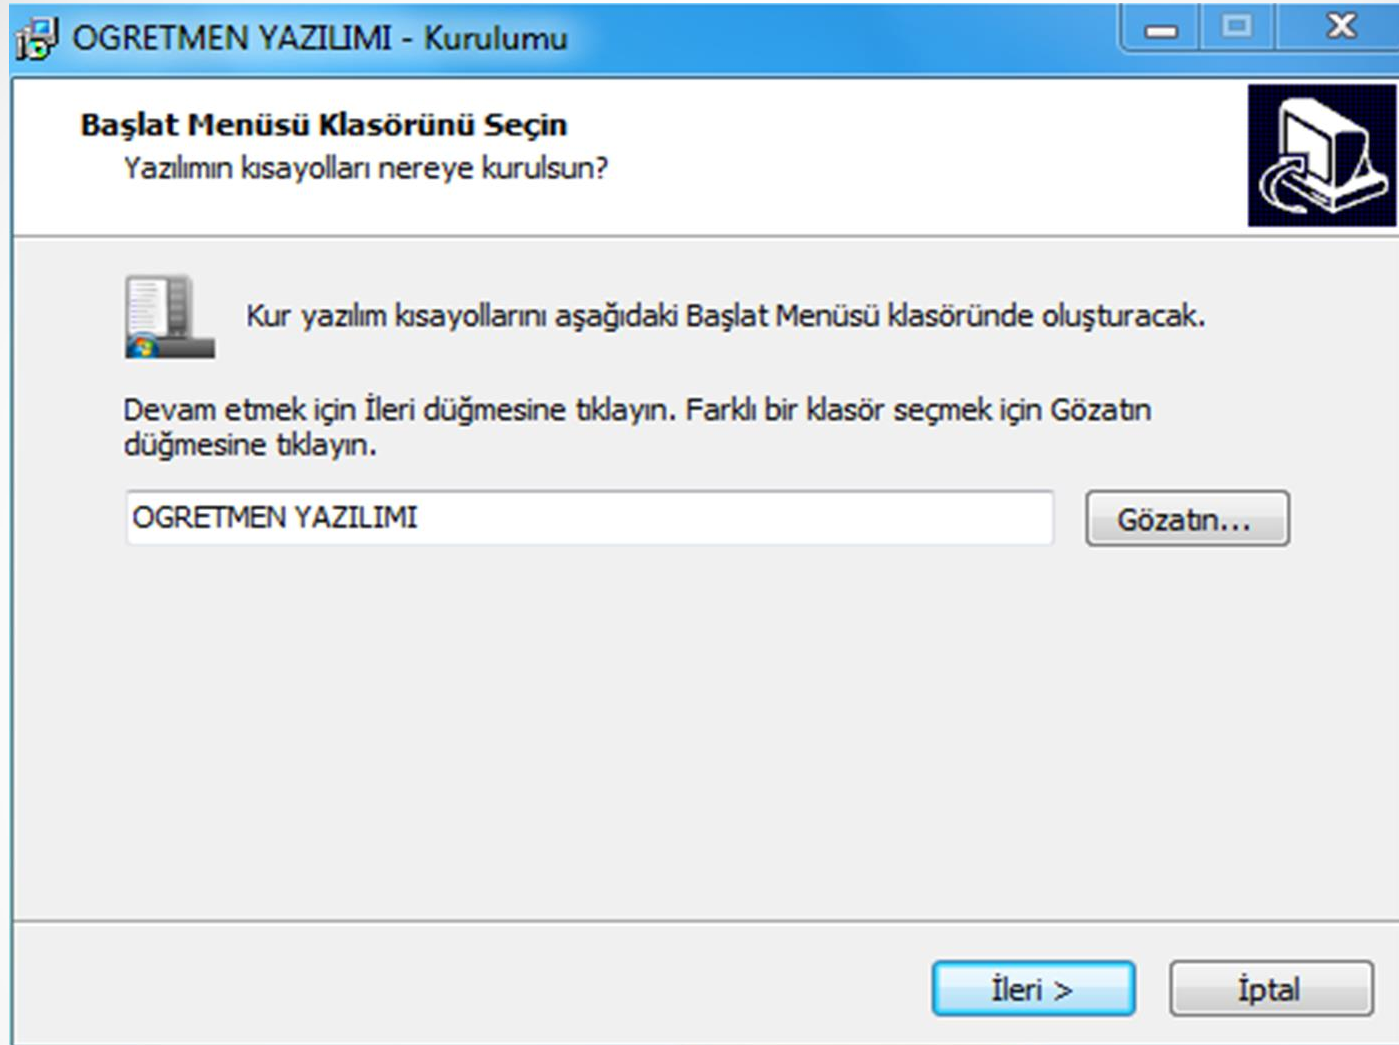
OGRETMEN YAZILIMI - Kurulumu

Başlat Menüsü Klasörünü Seçin
Yazılımın kısayolları nereye kurulsun?

Kur yazılım kısayollarını aşağıdaki Başlat Menüsü klasöründe oluşturacak.

Devam etmek için İleri düğmesine tıklayın. Farklı bir klasör seçmek için Gözatın düğmesine tıklayın.

OGRETMEN YAZILIMI

Gözatın...

İleri >

İptal